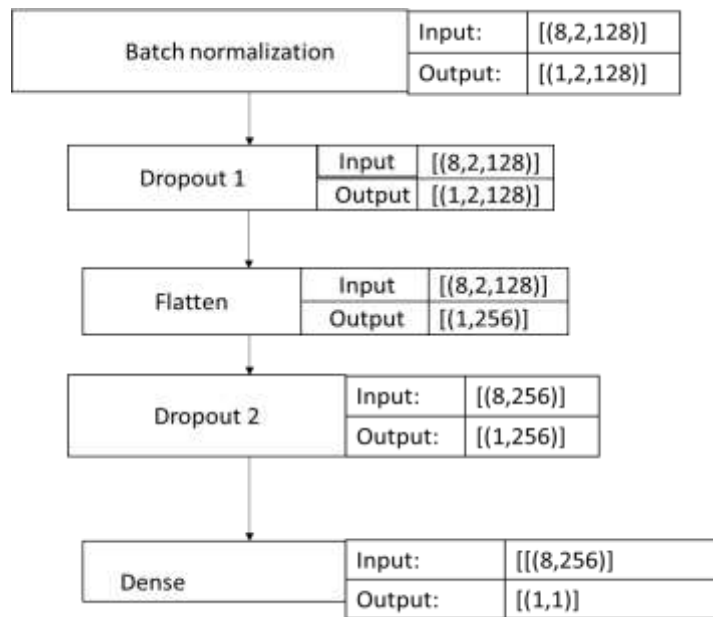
Batch normalization

| Input: | [(8,2,128)] |
|---|---|
| Output: | [(1,2,128)] |

Dropout 1

| Input | [(8,2,128)] |
|---|---|
| Output | [(1,2,128)] |

Flatten

| Input | [(8,2,128)] |
|---|---|
| Output | [(1,256)] |

Dropout 2

| Input: | [(8,256)] |
|---|---|
| Output: | [(1,256)] |

Dense

| Input: | [[(8,256)] |
|---|---|
| Output: | [(1,1)] |